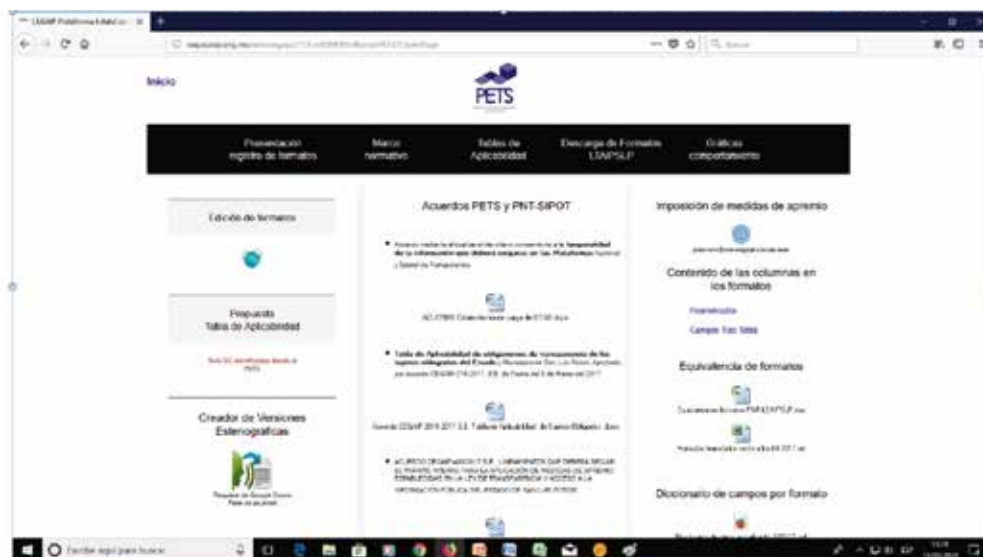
Inicio

PETS

Presentación registro de formatos

Marco normativo

Tablas de Aplicabilidad

Descarga de Formatos LTAIPSLP

Gráficas comportamiento

Edición de formatos

Propuesta Tabla de Aplicabilidad

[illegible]

Creador de Versiones Estenográficas

Acuerdos PETS y PNT-SIPOT

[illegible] temporalidad de la información que deberá cargarse en las Plataformas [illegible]

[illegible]

Tabla de Aplicabilidad de obligaciones de transparencia de los sujetos obligados del Estado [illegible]

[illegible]

ACUERDO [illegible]

Imposición de medidas de apremio

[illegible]

Contenido de las columnas en los formatos

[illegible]

Campos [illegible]

Equivalencia de formatos

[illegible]

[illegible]

Diccionario de campos por formato

Escribe aquí para buscar